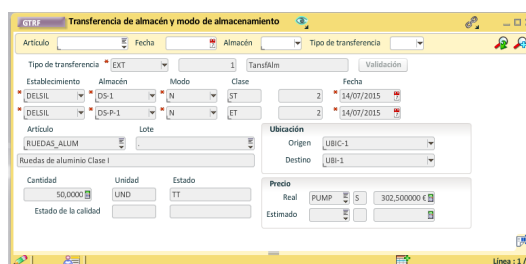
GTRF Transferencia de almacén y modo de almacenamiento

Artículo | Fecha | Almacén | Tipo de transferencia

Tipo de transferencia * EXT | 1 | TansfAlm | Validación

Establecimiento | Almacén | Modo | Clase | Fecha
* DELSIL | * DS-1 | * N | ST | 2 | * 14/07/2015
* DELSIL | * DS-P-1 | * N | ET | 2 | * 14/07/2015

Artículo | Lote
RUEDAS_ALUM | .
Ruedas de aluminio Clase I

Ubicación
Origen UBIC-1
Destino UBI-1

Cantidad | Unidad | Estado
50,0000 | UND | TT
Estado de la calidad

Precio
Real PUMP | 5 | 302,500000 €
Estimado

Línea : 1 /